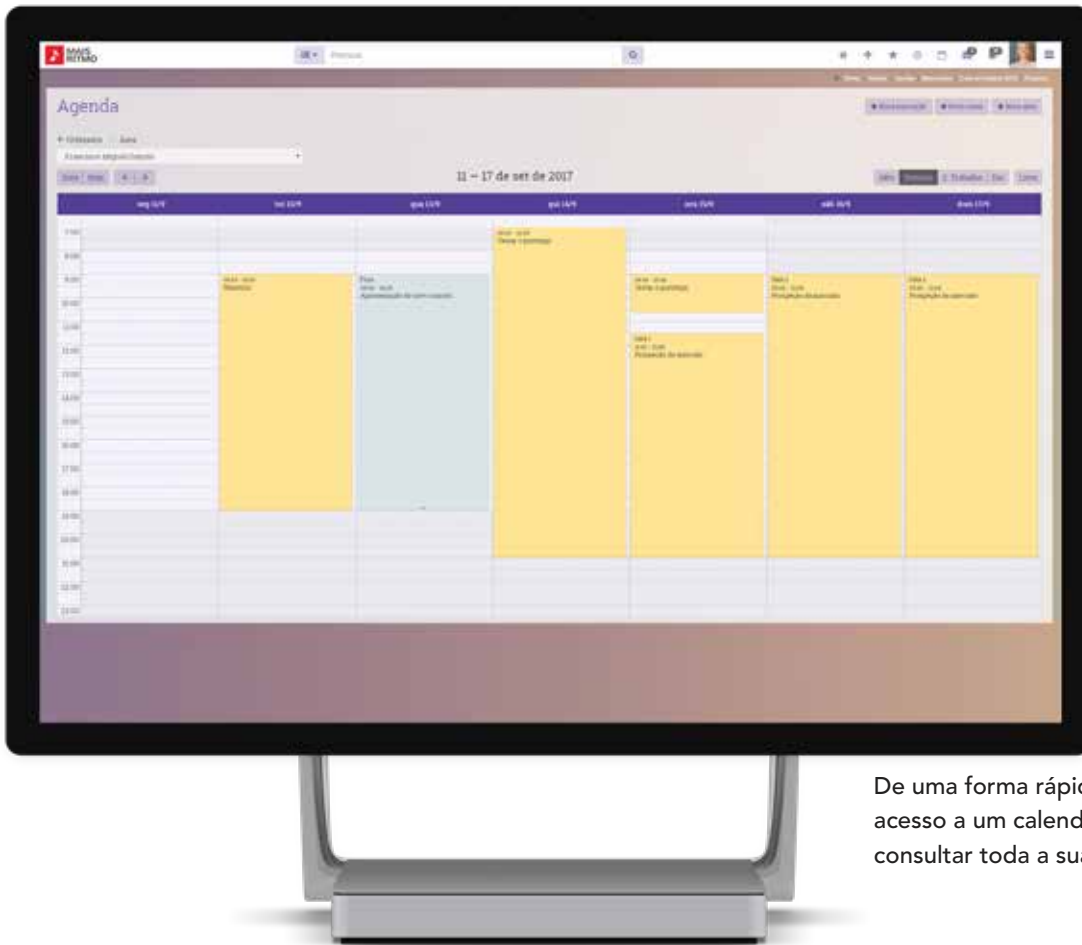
MAIS RETRATO

Pesquisa

Agenda

11 – 17 de set de 2017

seg 11/9

ter 12/9

qua 13/9

qui 14/9

sex 15/9

sáb 16/9

dom 17/9

Reunião

Apresentação de novo produto

Sessão fotográfica

Sessão fotográfica

Produção de casamento

Produção de casamento

Produção de casamento

De uma forma rápi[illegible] acesso a um calend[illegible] consultar toda a su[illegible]